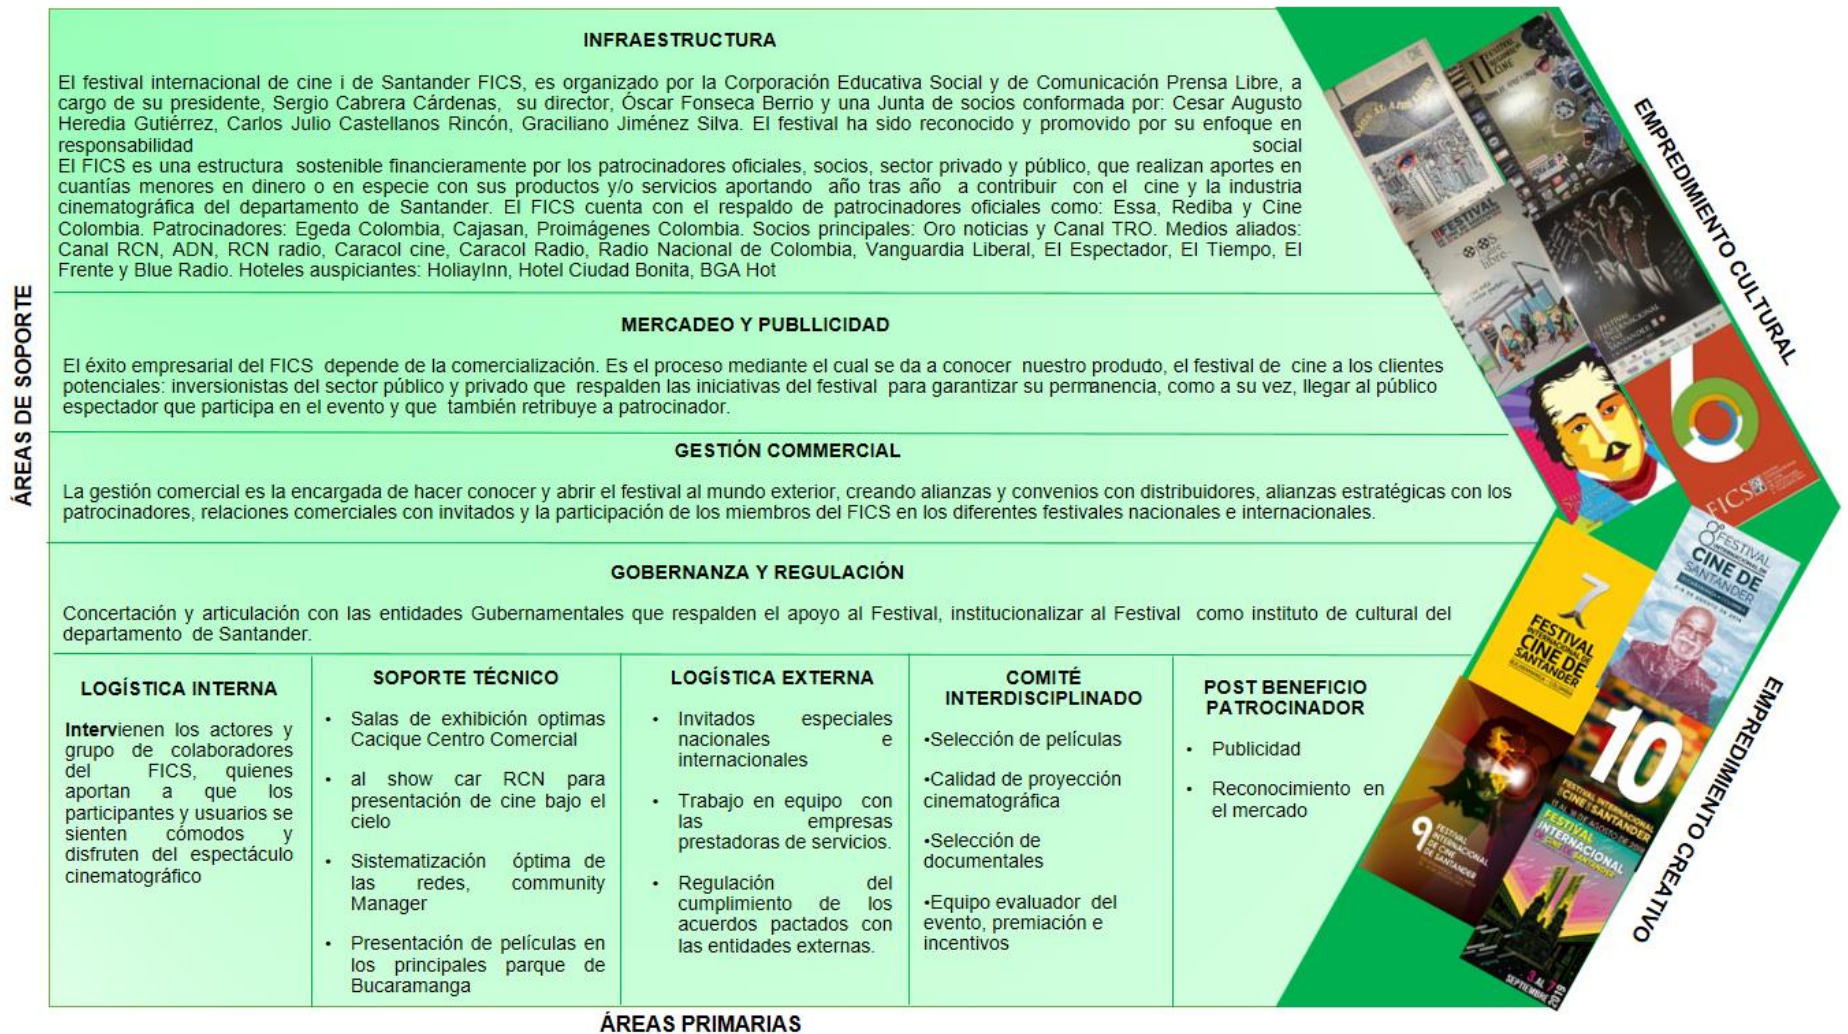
ÁREAS DE SOPORTE

INFRAESTRUCTURA

El festival internacional de cine i de Santander FICS, es organizado por la Corporación Educativa Social y de Comunicación Prensa Libre, a cargo de su presidente, Sergio Cabrera Cárdenas, su director, Óscar Fonseca Berrio y una Junta de socios conformada por: Cesar Augusto Heredia Gutiérrez, Carlos Julio Castellanos Rincón, Graciliano Jiménez Silva. El festival ha sido reconocido y promovido por su enfoque en responsabilidad social
El FICS es una estructura sostenible financieramente por los patrocinadores oficiales, socios, sector privado y público, que realizan aportes en cuantías menores en dinero o en especie con sus productos y/o servicios aportando año tras año a contribuir con el cine y la industria cinematográfica del departamento de Santander. El FICS cuenta con el respaldo de patrocinadores oficiales como: Essa, Rediba y Cine Colombia. Patrocinadores: Egeda Colombia, Cajasan, Proimágenes Colombia. Socios principales: Oro noticias y Canal TRO. Medios aliados: Canal RCN, ADN, RCN radio, Caracol cine, Caracol Radio, Radio Nacional de Colombia, Vanguardia Liberal, El Espectador, El Tiempo, El Frente y Blue Radio. Hoteles auspiciantes: HoliayInn, Hotel Ciudad Bonita, BGA Hot

MERCADEO Y PUBLLICIDAD

El éxito empresarial del FICS depende de la comercialización. Es el proceso mediante el cual se da a conocer nuestro produdo, el festival de cine a los clientes potenciales: inversionistas del sector público y privado que respalden las iniciativas del festival para garantizar su permanencia, como a su vez, llegar al público espectador que participa en el evento y que también retribuye a patrocinador.

GESTIÓN COMMERCIAL

La gestión comercial es la encargada de hacer conocer y abrir el festival al mundo exterior, creando alianzas y convenios con distribuidores, alianzas estratégicas con los patrocinadores, relaciones comerciales con invitados y la participación de los miembros del FICS en los diferentes festivales nacionales e internacionales.

GOBERNANZA Y REGULACIÓN

Concertación y articulación con las entidades Gubernamentales que respalden el apoyo al Festival, institucionalizar al Festival como instituto de cultural del departamento de Santander.

LOGÍSTICA INTERNA

Intervienen los actores y grupo de colaboradores del FICS, quienes aportan a que los participantes y usuarios se sienten cómodos y disfruten del espectáculo cinematográfico

SOPORTE TÉCNICO

• Salas de exhibición optimas Cacique Centro Comercial
• al show car RCN para presentación de cine bajo el cielo
• Sistematización óptima de las redes, community Manager
• Presentación de películas en los principales parque de Bucaramanga

LOGÍSTICA EXTERNA

• Invitados especiales nacionales e internacionales
• Trabajo en equipo con las empresas prestadoras de servicios.
• Regulación del cumplimiento de los acuerdos pactados con las entidades externas.

COMITÉ INTERDISCIPLINADO

•Selección de películas
•Calidad de proyección cinematográfica
•Selección de documentales
•Equipo evaluador del evento, premiación e incentivos

POST BENEFICIO PATROCINADOR

• Publicidad
• Reconocimiento en el mercado

EMPREDIMIENTO CULTURAL

EMPREDIMIENTO CREATIVO

ÁREAS PRIMARIAS